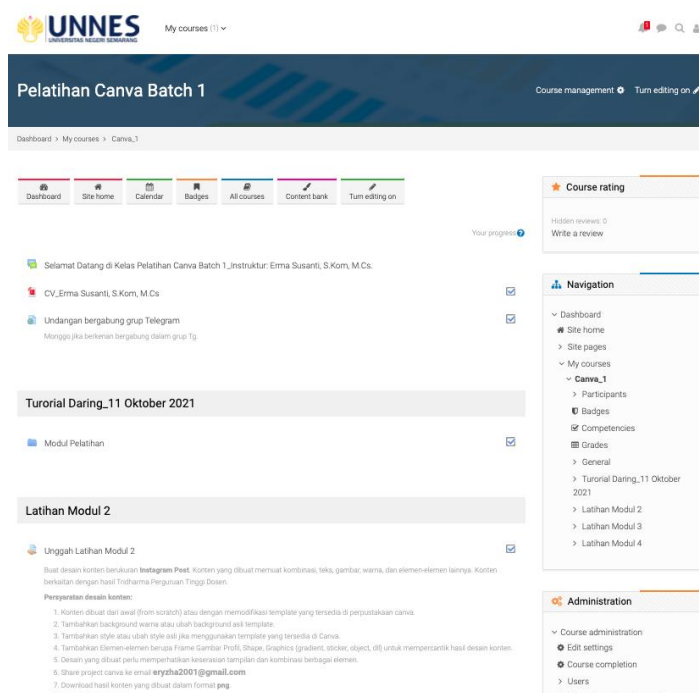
UNNES
UNIVERSITAS NEGERI SEMARANG

My courses (1)

1

Pelatihan Canva Batch 1

Course management Turn editing on

Dashboard > My courses > Canva_1

Dashboard
Site home
Calendar
Badges
All courses
Content bank
Turn editing on

Your progress

Selamat Datang di Kelas Pelatihan Canva Batch 1_Instruktur: Erma Susanti, S.Kom, M.Cs.

CV_Erma Susanti, S.Kom, M.Cs

Undangan bergabung grup Telegram
Monggo jika berkenan bergabung dalam grup Tg.

Turorial Daring_11 Oktober 2021

Modul Pelatihan

Latihan Modul 2

Unggah Latihan Modul 2

Buat desain konten berukuran **Instagram Post**. Konten yang dibuat memuat kombinasi, teks, gambar, warna, dan elemen-elemen lainnya. Konten berkaitan dengan hasil Tridharma Perguruan Tinggi Dosen.

**Persyaratan desain konten:**

1. Konten dibuat dari awal (from scratch) atau dengan memodifikasi template yang tersedia di perpustakaan canva.
2. Tambahkan background warna atau ubah background asli template.
3. Tambahkan style atau ubah style asli jika menggunakan template yang tersedia di Canva.
4. Tambahkan Elemen-elemen berupa Frame Gambar Profil, Shape, Graphics (gradient, sticker, object, dll) untuk mempercantik hasil desain konten.
5. Desain yang dibuat perlu memperhatikan keserasian tampilan dan kombinasi berbagai elemen.
6. Share project canva ke email **eryzha2001@gmail.com**
7. Download hasil konten yang dibuat dalam format **png**.

Course rating

Hidden reviews: 0
Write a review

Navigation

Dashboard
Site home
Site pages
My courses
Canva_1
Participants
Badges
Competencies
Grades
General
Turorial Daring_11 Oktober 2021
Latihan Modul 2
Latihan Modul 3
Latihan Modul 4

Administration

Course administration
Edit settings
Course completion
Users